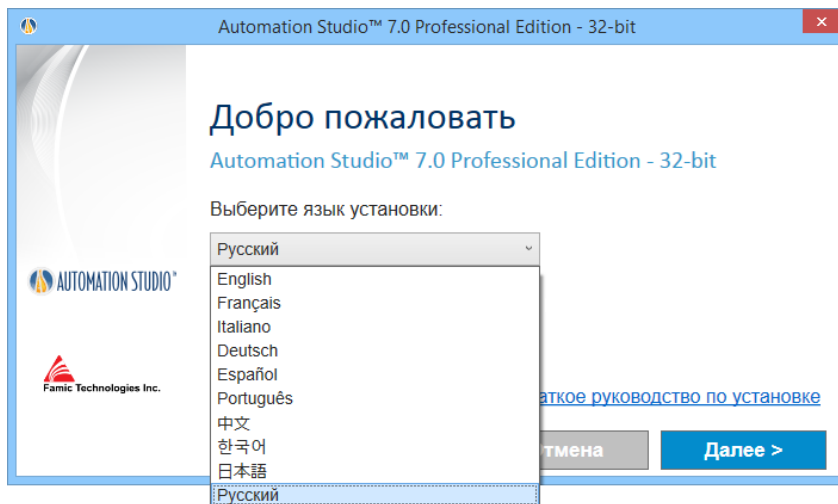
Automation Studio™ 7.0 Professional Edition - 32-bit

Добро пожаловать

Automation Studio™ 7.0 Professional Edition - 32-bit

Выберите язык установки:

Русский

English
Français
Italiano
Deutsch
Español
Português
中文
한국어
日本語
Русский

AUTOMATION STUDIO®

Famic Technologies Inc.

аткое руководство по установке

тмена

Далее >